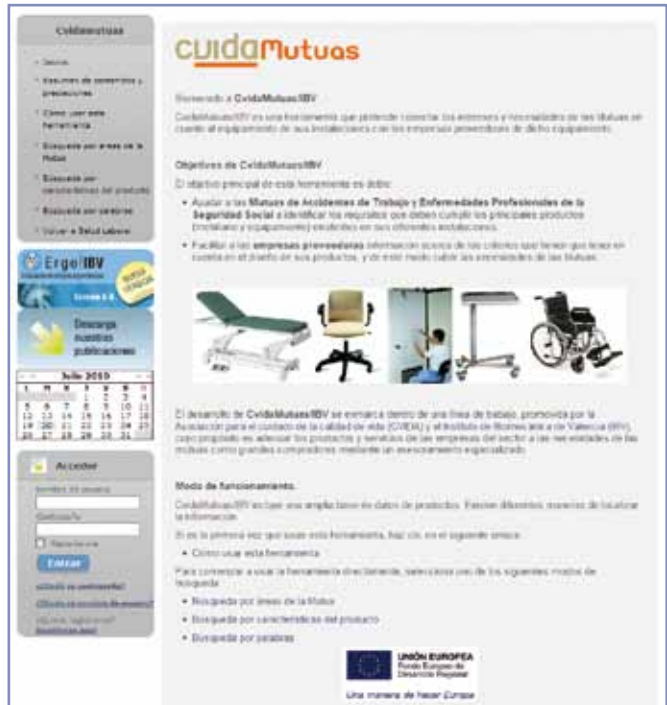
CvidaMutuas

Inicio

Resumen de consejos y precauciones

Cómo usar esta herramienta

Búsqueda por áreas de la Mutua

Búsqueda por características del producto

Búsqueda por palabras

Volver a Salud Laboral

Ergo/IBV

NUEVA VERSIÓN

Descarga nuestras publicaciones

Julio 2010

| L | M | X | J | V | S | D |
|---|---|---|---|---|---|---|
| | | | 1 | 2 | 3 | 4 |
| 5 | 6 | 7 | 8 | 9 | 10 | 11 |
| 12 | 13 | 14 | 15 | 16 | 17 | 18 |
| 19 | 20 | 21 | 22 | 23 | 24 | 25 |
| 26 | 27 | 28 | 29 | 30 | 31 | |

Acceder

Nombre de usuario

Contraseña

Recuérdame

Entrar

¿Olvidó su contraseña?

¿Olvidó su nombre de usuario?

¿Aún no tiene cuenta? Regístrese aquí

CvidaMutuas

Bienvenido a CvidaMutuas/IBV

CvidaMutuas/IBV es una herramienta que pretende conectar los intereses y necesidades de las Mutuas en cuanto al equipamiento de sus instalaciones con las empresas proveedoras de dicho equipamiento.

Objetivos de CvidaMutuas/IBV

El objetivo principal de esta herramienta es doble:

Ayudar a las Mutuas de Accidentes de Trabajo y Enfermedades Profesionales de la Seguridad Social a identificar los requisitos que deben cumplir los principales productos (mobiliario y equipamiento) existentes en sus diferentes instalaciones.

Facilitar a las empresas proveedoras información acerca de los criterios que tienen que tener en cuenta en el diseño de sus productos, y de este modo cubrir las necesidades de las Mutuas.

El desarrollo de CvidaMutuas/IBV se enmarca dentro de una línea de trabajo, promovida por la Asociación para el cuidado de la calidad de vida (CVIDA) y el Instituto de Biomecánica de Valencia (IBV), cuyo propósito es adecuar los productos y servicios de las empresas del sector a las necesidades de las mutuas como grandes compradores mediante un asesoramiento especializado.

Modo de funcionamiento.

CvidaMutuas/IBV es hoy una amplia base de datos de productos. Existen diferentes maneras de localizar la información.

Si es la primera vez que usas esta herramienta, haz clic en el siguiente enlace:

Cómo usar esta herramienta

Para comenzar a usar la herramienta directamente, selecciona uno de los siguientes modos de búsqueda:

Búsqueda por áreas de la Mutua

Búsqueda por características del producto

Búsqueda por palabras

UNIÓN EUROPEA
Fondo Europeo de Desarrollo Regional

Una manera de hacer Europa